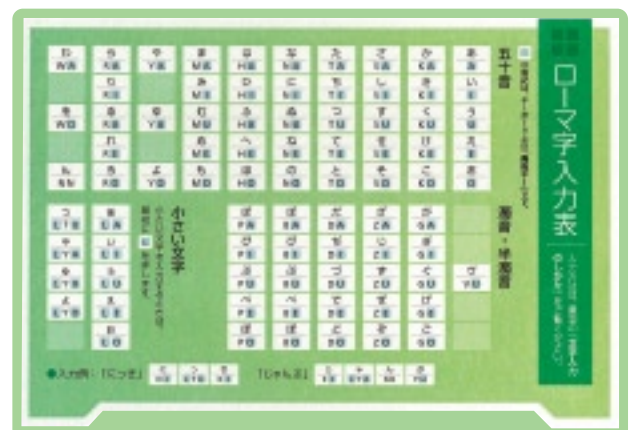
ローマ字入力表

五十音

濁音・半濁音

小さい文字

| わ WA | ら RA | や YA | ま MA | は HA | な NA | た TA | さ SA | か KA | あ A |
|---|---|---|---|---|---|---|---|---|---|
| | り RI | | み MI | ひ HI | に NI | ち TI | し SI | き KI | い I |
| を WO | る RU | ゆ YU | む MU | ふ HU | ぬ NU | つ TU | す SU | く KU | う U |
| | れ RE | | め ME | へ HE | ね NE | て TE | せ SE | け KE | え E |
| ん NN | ろ RO | よ YO | も MO | ほ HO | の NO | と TO | そ SO | こ KO | お O |

| ぱ PA | ば BA | だ DA | ざ ZA | が GA | |
|---|---|---|---|---|---|
| ぴ PI | び BI | ぢ DI | じ ZI | ぎ GI | |
| ぷ PU | ぶ BU | づ DU | ず ZU | ぐ GU | ゔ VU |
| ぺ PE | べ BE | で DE | ぜ ZE | げ GE | |
| ぽ PO | ぼ BO | ど DO | ぞ ZO | ご GO | |

| っ LTU | ぁ LA |
|---|---|
| ゃ LYA | ぃ LI |
| ゅ LYU | ぅ LU |
| ょ LYO | ぇ LE |
| | ぉ LO |

●入力例：「にっき」 に NI っ LTU き KI 「じゃんぷ」 じ ZI ゃ LYA ん NN ぷ PU

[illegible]